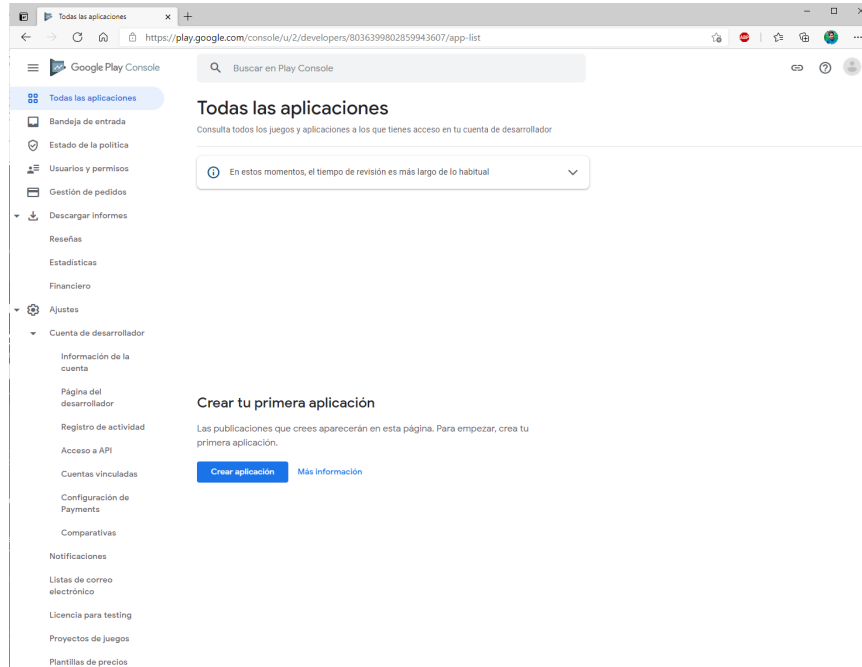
Todas las aplicaciones ×   +

https://play.google.com/console/u/2/developers/8036399802859943607/app-list

Google Play Console

Buscar en Play Console

Todas las aplicaciones
Bandeja de entrada
Estado de la política
Usuarios y permisos
Gestión de pedidos
Descargar informes
Reseñas
Estadísticas
Financiero
Ajustes
Cuenta de desarrollador
Información de la cuenta
Página del desarrollador
Registro de actividad
Acceso a API
Cuentas vinculadas
Configuración de Payments
Comparativas
Notificaciones
Listas de correo electrónico
Licencia para testing
Proyectos de juegos
Plantillas de precios

Todas las aplicaciones

Consulta todos los juegos y aplicaciones a los que tienes acceso en tu cuenta de desarrollador

En estos momentos, el tiempo de revisión es más largo de lo habitual

Crear tu primera aplicación

Las publicaciones que crees aparecerán en esta página. Para empezar, crea tu primera aplicación.

Crear aplicación   Más información